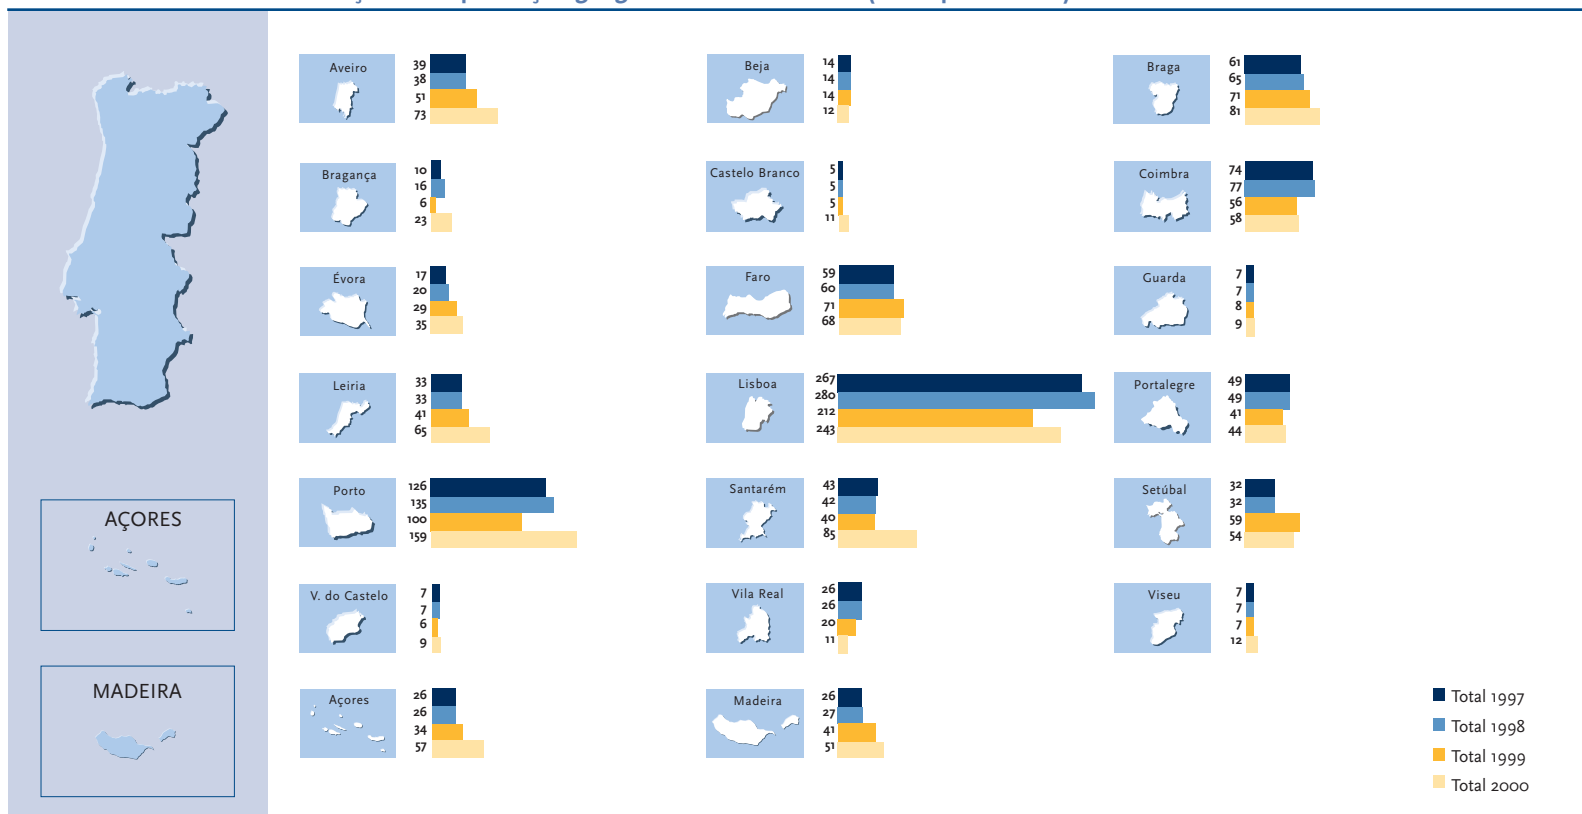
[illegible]

AÇORES

MADEIRA

Aveiro
39
38
51
73

Beja
14
14
14
12

Braga
61
65
71
81

Bragança
10
16
6
23

Castelo Branco
5
5
5
11

Coimbra
74
77
56
58

Évora
17
20
29
35

Faro
59
60
71
68

Guarda
7
7
8
9

Leiria
33
33
41
65

Lisboa
267
280
212
243

Portalegre
49
49
41
44

Porto
126
135
100
159

Santarém
43
42
40
85

Setúbal
32
32
59
54

V. do Castelo
7
7
6
9

Vila Real
26
26
20
11

Viseu
7
7
7
12

Açores
26
26
34
57

Madeira
26
27
41
51

Total 1997
Total 1998
Total 1999
Total 2000